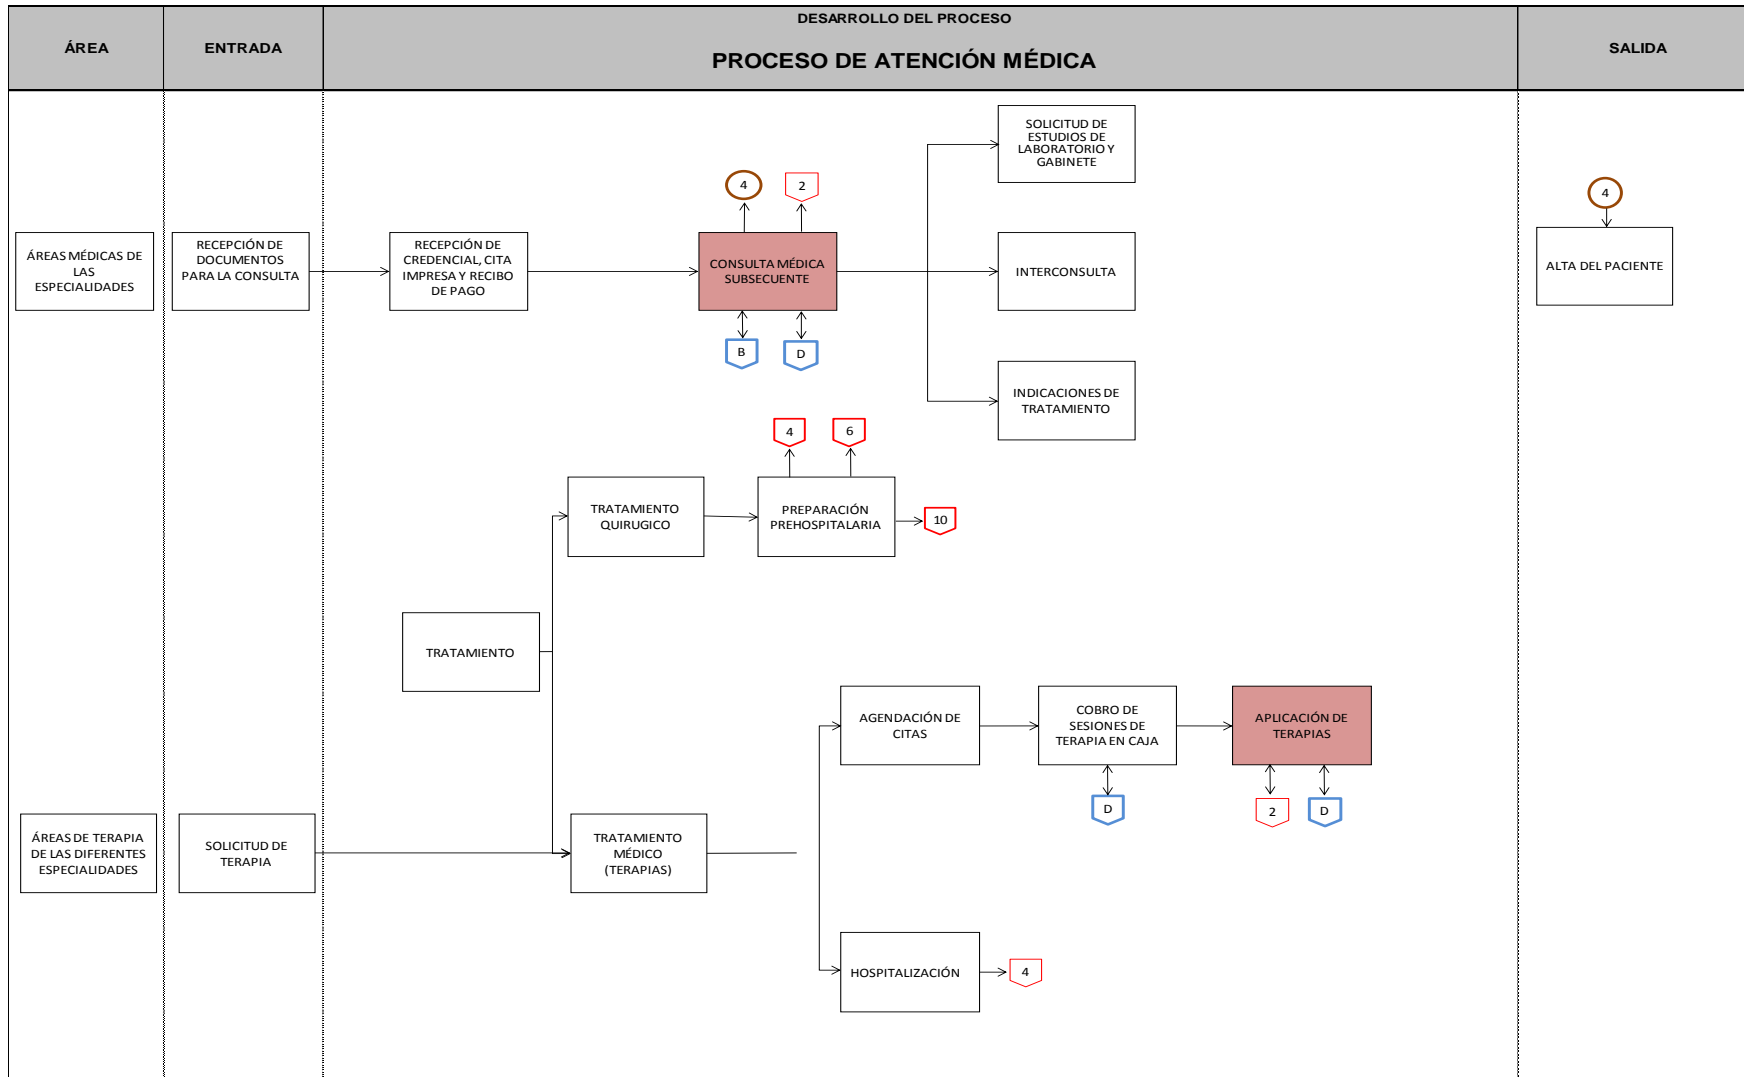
| ÁREA | ENTRADA | DESARROLLO DEL PROCESO PROCESO DE ATENCIÓN MÉDICA | SALIDA |
|---|---|---|---|

ÁREAS MÉDICAS DE LAS ESPECIALIDADES

RECEPCIÓN DE DOCUMENTOS PARA LA CONSULTA

RECEPCIÓN DE CREDENCIAL, CITA IMPRESA Y RECIBO DE PAGO

4

2

CONSULTA MÉDICA SUBSECUENTE

B

D

SOLICITUD DE ESTUDIOS DE LABORATORIO Y GABINETE

INTERCONSULTA

INDICACIONES DE TRATAMIENTO

4

ALTA DEL PACIENTE

4

6

TRATAMIENTO QUIRUGICO

PREPARACIÓN PREHOSPITALARIA

10

TRATAMIENTO

AGENDACIÓN DE CITAS

COBRO DE SESIONES DE TERAPIA EN CAJA

APLICACIÓN DE TERAPIAS

D

2

D

ÁREAS DE TERAPIA DE LAS DIFERENTES ESPECIALIDADES

SOLICITUD DE TERAPIA

TRATAMIENTO MÉDICO (TERAPIAS)

HOSPITALIZACIÓN

4